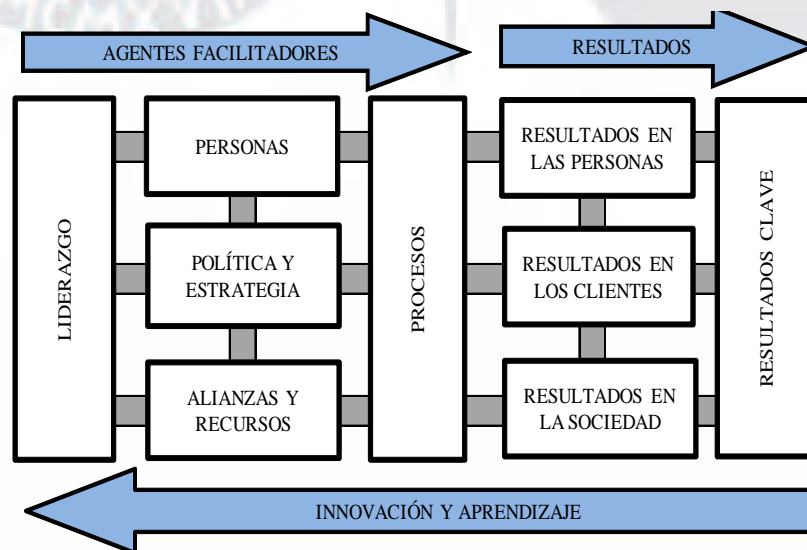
AGENTES FACILITADORES

RESULTADOS

LIDERAZGO

PERSONAS

POLÍTICA Y ESTRATEGIA

ALIANZAS Y RECURSOS

PROCESOS

RESULTADOS EN LAS PERSONAS

RESULTADOS EN LOS CLIENTES

RESULTADOS EN LA SOCIEDAD

RESULTADOS CLAVE

INNOVACIÓN Y APRENDIZAJE